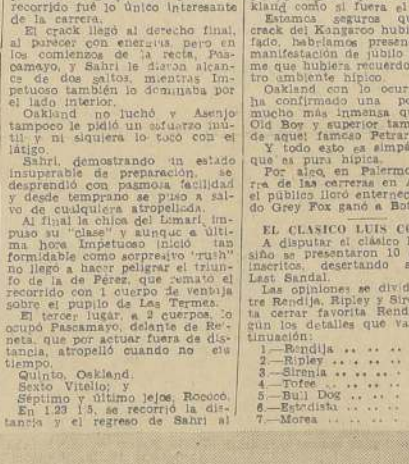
recorrido fué lo único interesante de la carrera.

El crack llegó al derecho final, al parecer con energía, pero en los comienzos de la recta, Pascamayo, y Sahri le dieron alcance de dos saltos, mientras Impetuoso también lo dominaba por el lado interior.

Oakland no luchó y Asenjo tampoco le pidió un esfuerzo inútil, ni siquiera lo tocó con el látigo.

Sahri, demostrando un estado insuperable de preparación, se desprendió con pasmosa facilidad y desde temprano se puso a salvo de cualquiera atropellada.

Al final la chica del Lmari, impuso su "clase" y aunque a última hora Impetuoso inició tan formidable como sorpresivo "rush" no llegó a hacer peligrar el triunfo de la de Pérez, que remató el recorrido con 1 cuerpo de ventaja sobre el pupilo de Las Termas.

El tercer lugar, a 2 cuerpos, lo ocupó Pascamayo, delante de Re'neta, que por actuar fuera de distancia, atropelló cuando no era tiempo.

Quinto, Oakland.
Sexto Vitelio; y
Séptimo y último lejos, Rococó.
En 1.23 1|5, se recorrió la distancia y el regreso de Sahri al

klang como si fuera el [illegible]

Estamos seguros qu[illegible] crack del Kangaroo hubi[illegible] fado, habríamos presen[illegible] manifestación de júbilo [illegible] me que hubiera recuerdo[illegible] tro ambiente hípico.

Oakland con lo ocur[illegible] ha confirmado una po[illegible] mucho más inmensa q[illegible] Old Boy y superior tam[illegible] de aquel famoso Petrar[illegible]

Y todo esto es simpá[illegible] que es pura hípica.

Por algo, en Palermo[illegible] rra de las carreras en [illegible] el público lloró enterne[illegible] do Grey Fox ganó a Bo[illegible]

EL CLASICO LUIS C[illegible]

A disputar el clásico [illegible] siño se presentaron 10 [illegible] inscritos, desertando a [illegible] Last Sandal.

Las opiniones se divid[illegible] tre Rendija, Ripley y Sir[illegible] ta cerrar favorita Rend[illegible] gún los detalles que va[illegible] tinuación:

1.—Rendija .. .. .. ..
2.—Ripley .. .. .. ..
3.—Sirenia .. .. .. ..
4.—Tofee .. .. .. ..
5.—Bull Dog .. .. ..
6.—Estadista .. .. ..
7.—Morea .. .. .. ..